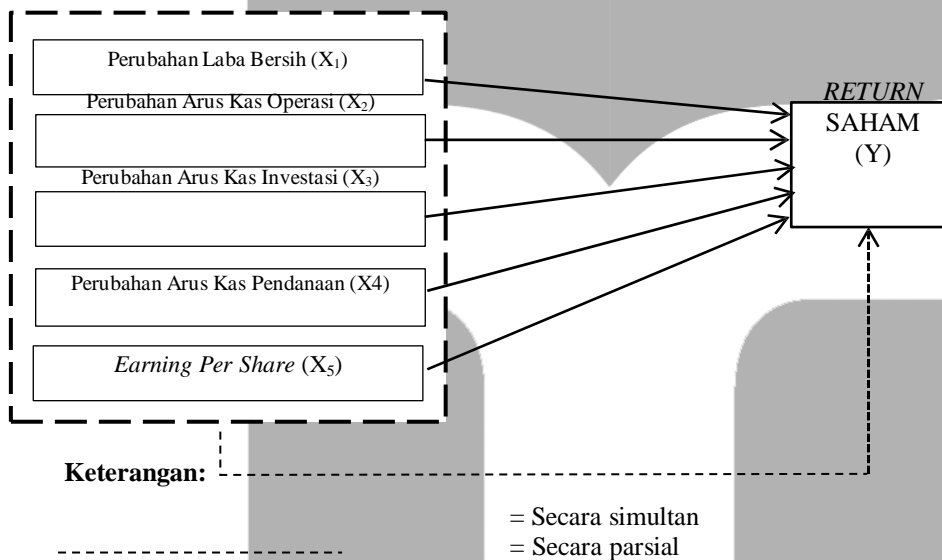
Perubahan Laba Bersih ($X_1$)

Perubahan Arus Kas Operasi ($X_2$)

Perubahan Arus Kas Investasi ($X_3$)

Perubahan Arus Kas Pendanaan (X4)

*Earning Per Share* ($X_5$)

*RETURN* SAHAM (Y)

**Keterangan:**

= Secara simultan

= Secara parsial